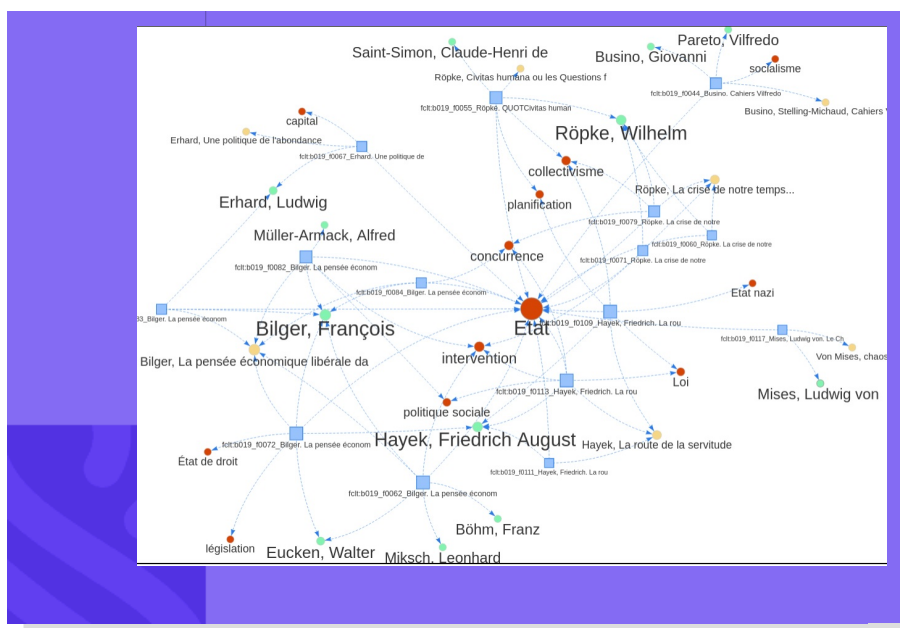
Pareto, Vilfredo
Saint-Simon, Claude-Henri de
Busino, Giovanni
socialisme
Röpke, Civitas humana ou les Questions f
fclt:b019_f0044_Busino. Cahiers Vilfredo
fclt:b019_f0055_Röpke. QUOTCivitas humai
Busino, Stelling-Michaud, Cahiers V
capital
Röpke, Wilhelm
Erhard, Une politique de l'abondance
fclt:b019_f0067_Erhard. Une politique de
collectivisme
Röpke, La crise de notre temps...
Erhard, Ludwig
planification
fclt:b019_f0079_Röpke. La crise de notre
Müller-Armack, Alfred
fclt:b019_f0060_Röpke. La crise de notre
concurrence
fclt:b019_f0082_Bilger. La pensée économ
fclt:b019_f0071_Röpke. La crise de notre
fclt:b019_f0084_Bilger. La pensée économ
Etat nazi
83_Bilger. La pensée économ
Bilger, François
Etat
fclt:b019_f0109_Hayek, Friedrich. La rou
fclt:b019_f0117_Mises, Ludwig von. Le C
Bilger, La pensée économique libérale da
intervention
Von Mises, chaos
Loi
fclt:b019_f0113_Hayek, Friedrich. La rou
Mises, Ludwig von
politique sociale
fclt:b019_f0072_Bilger. La pensée économ
Hayek, Friedrich August
Hayek, La route de la servitude
État de droit
fclt:b019_f0111_Hayek, Friedrich. La rou
fclt:b019_f0062_Bilger. La pensée économ
Böhm, Franz
législation
Eucken, Walter
Miksch, Leonhard